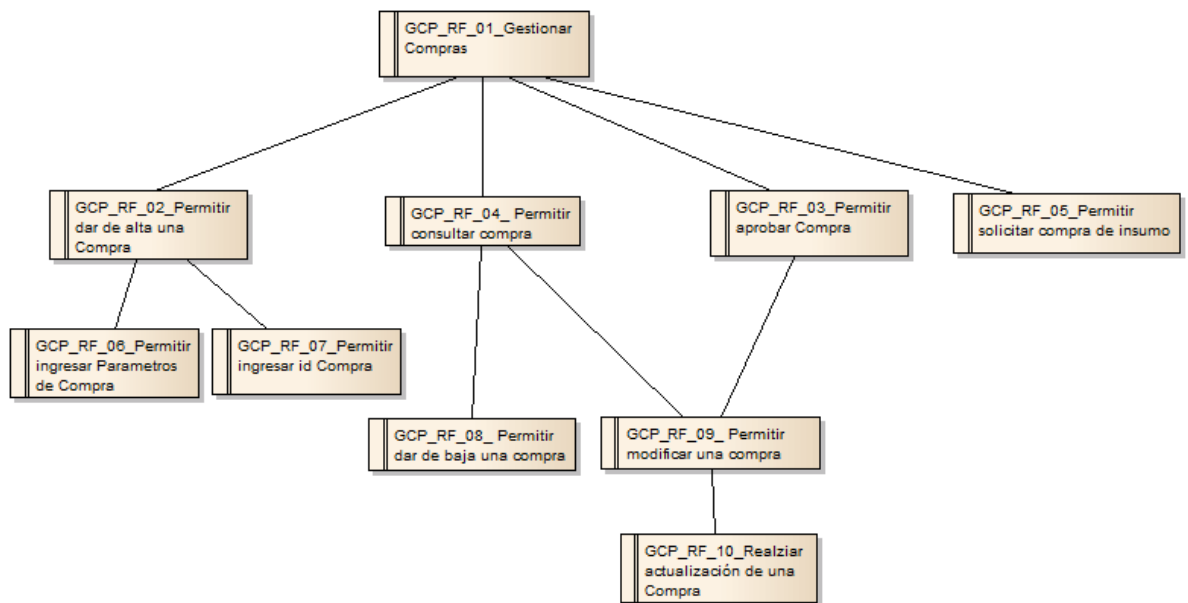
GCP_RF_01_Gestionar Compras

GCP_RF_02_Permitir dar de alta una Compra

GCP_RF_04_ Permitir consultar compra

GCP_RF_03_Permitir aprobar Compra

GCP_RF_05_Permitir solicitar compra de insumo

GCP_RF_06_Permitir ingresar Parametros de Compra

GCP_RF_07_Permitir ingresar id Compra

GCP_RF_08_ Permitir dar de baja una compra

GCP_RF_09_ Permitir modificar una compra

GCP_RF_10_Realziar actualización de una Compra